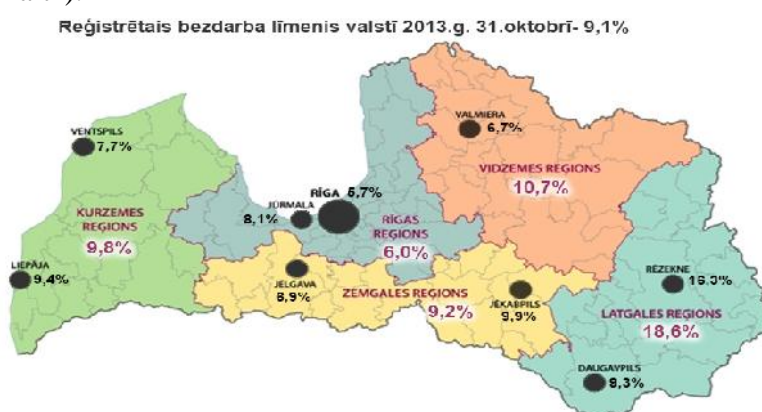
Reģistrētais bezdarba līmenis valstī 2013.g. 31.oktobrī- 9,1%

VENTSPILS 7,7%

VALMIERA 6,7%

VIDZEMES REGIONS 10,7%

RĪGA 5,7%

JŪRMALA 8,1%

KURZEMES REGIONS 9,8%

RĪGAS REGIONS 6,0%

LIEPĀJA 9,4%

JELGAVA 8,9%

ZEMGALES REGIONS 9,2%

JĒKABPILS 9,9%

RĒZEKNE 16.0%

LATGALES REGIONS 18,6%

DAUGAVPILS 9,3%